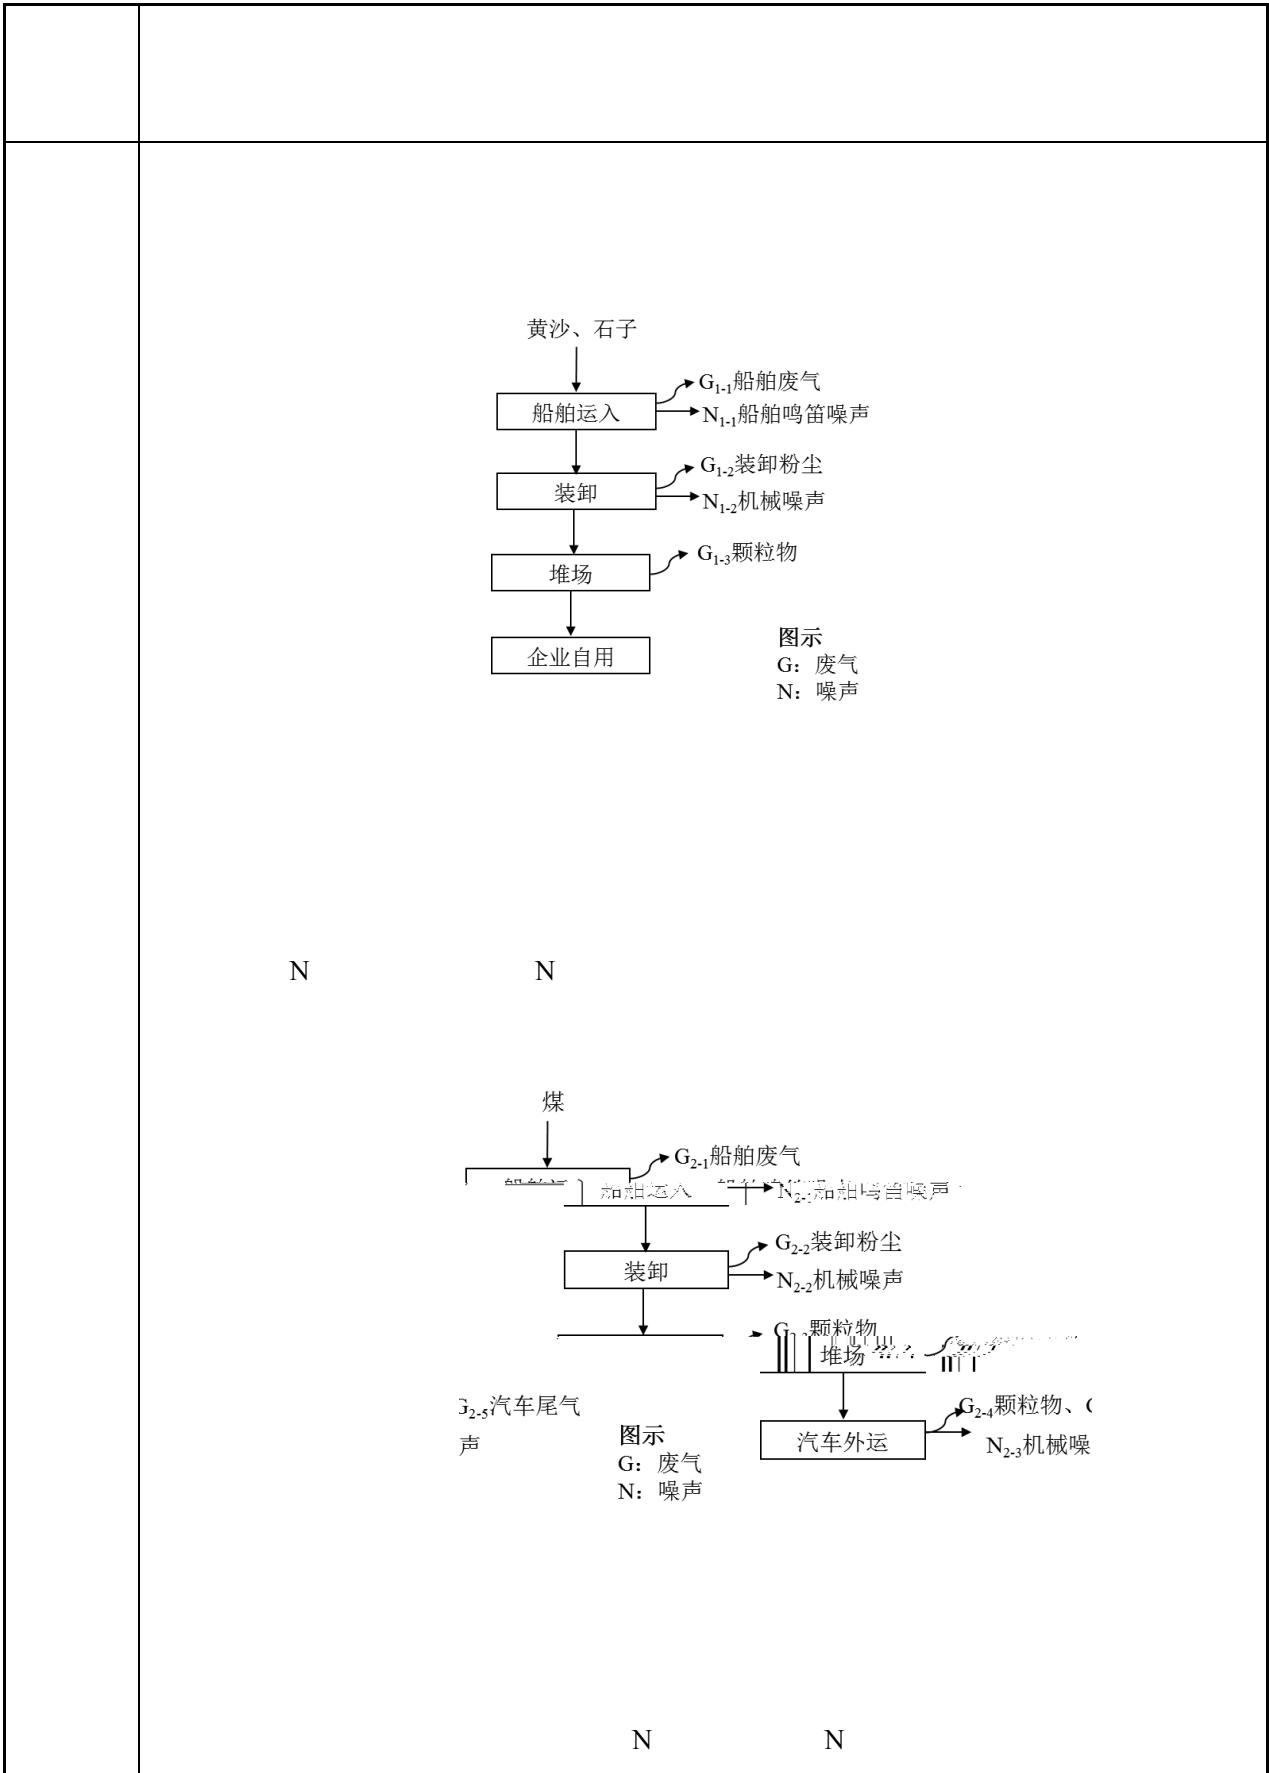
黄沙、石子

船舶运入

$G_{1-1}$船舶废气

$N_{1-1}$船舶鸣笛噪声

装卸

$G_{1-2}$装卸粉尘

$N_{1-2}$机械噪声

堆场

$G_{1-3}$颗粒物

企业自用

图示
G：废气
N：噪声

N N

煤

$G_{2-1}$船舶废气

船舶运入

$N_{2-1}$船舶鸣笛噪声

装卸

$G_{2-2}$装卸粉尘

$N_{2-2}$机械噪声

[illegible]颗粒物

堆场

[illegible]$_{2-5}$汽车尾气

声

图示
G：废气
N：噪声

汽车外运

$G_{2-4}$颗粒物、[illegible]

$N_{2-3}$机械噪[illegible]

N N